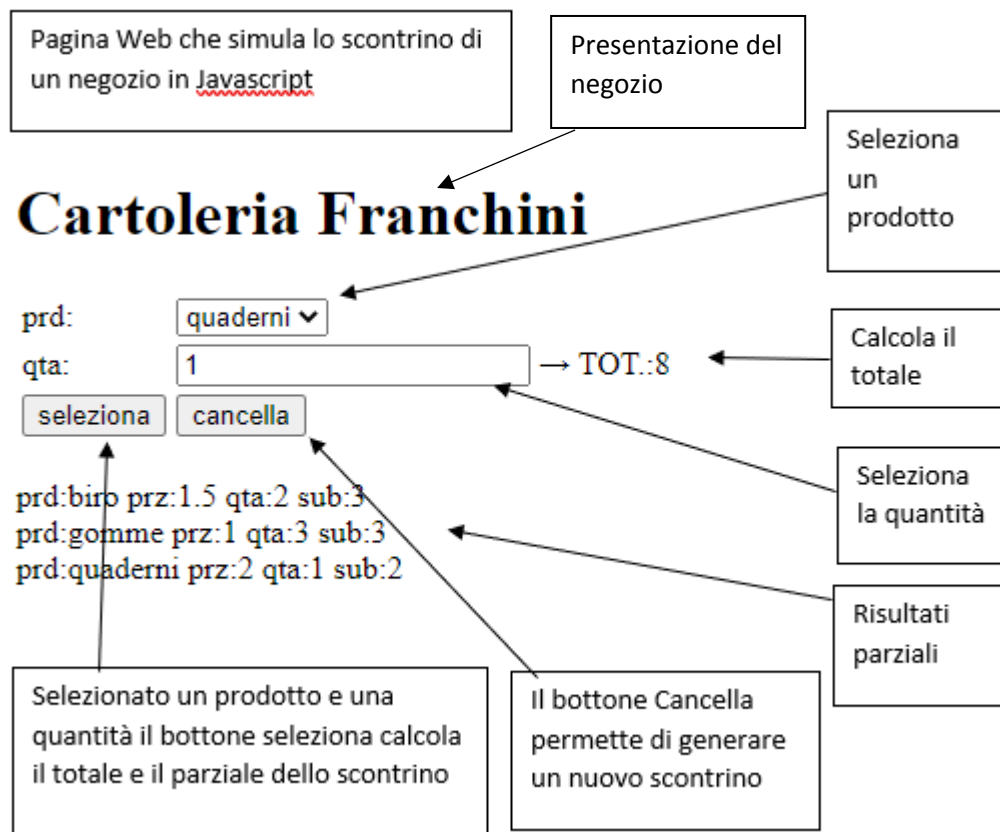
Pagina Web che simula lo scontrino di un negozio in Javascript

Presentazione del negozio

Seleziona un prodotto

Cartoleria Franchini

prd: quaderni

qta: 1 → TOT.:8

Calcola il totale

seleziona cancella

Seleziona la quantità

prd:biro prz:1.5 qta:2 sub:3
prd:gomme prz:1 qta:3 sub:3
prd:quaderni prz:2 qta:1 sub:2

Risultati parziali

Selezionato un prodotto e una quantità il bottone seleziona calcola il totale e il parziale dello scontrino

Il bottone Cancella permette di generare un nuovo scontrino